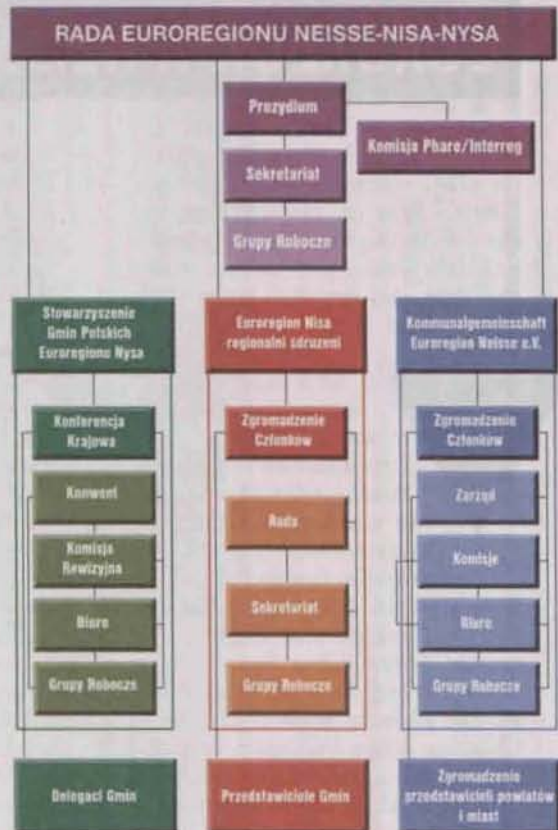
RADA EUROREGIONU NEISSE-NISA-NYSA

Prezydium

Komisja Phare/Interreg

Sekretariat

Grupy Robocze

Stowarzyszenie Gmin Polskich Euroregionu Nysa

Konferencja Krajowa

Konwent

Komisja Rewizyjna

Biuro

Grupy Robocze

Delegaci Gmin

Euroregion Nisa regionální sdružení

Zgromadzenie Członków

Rada

Sekretariat

Grupy Robocze

Przedstawiciele Gmin

Kommunalgemeinschaft Euroregion Neisse e.V.

Zgromadzenie Członków

Zarząd

Komisje

Biuro

Grupy Robocze

Zgromadzenie przedstawicieli powiatów i miast